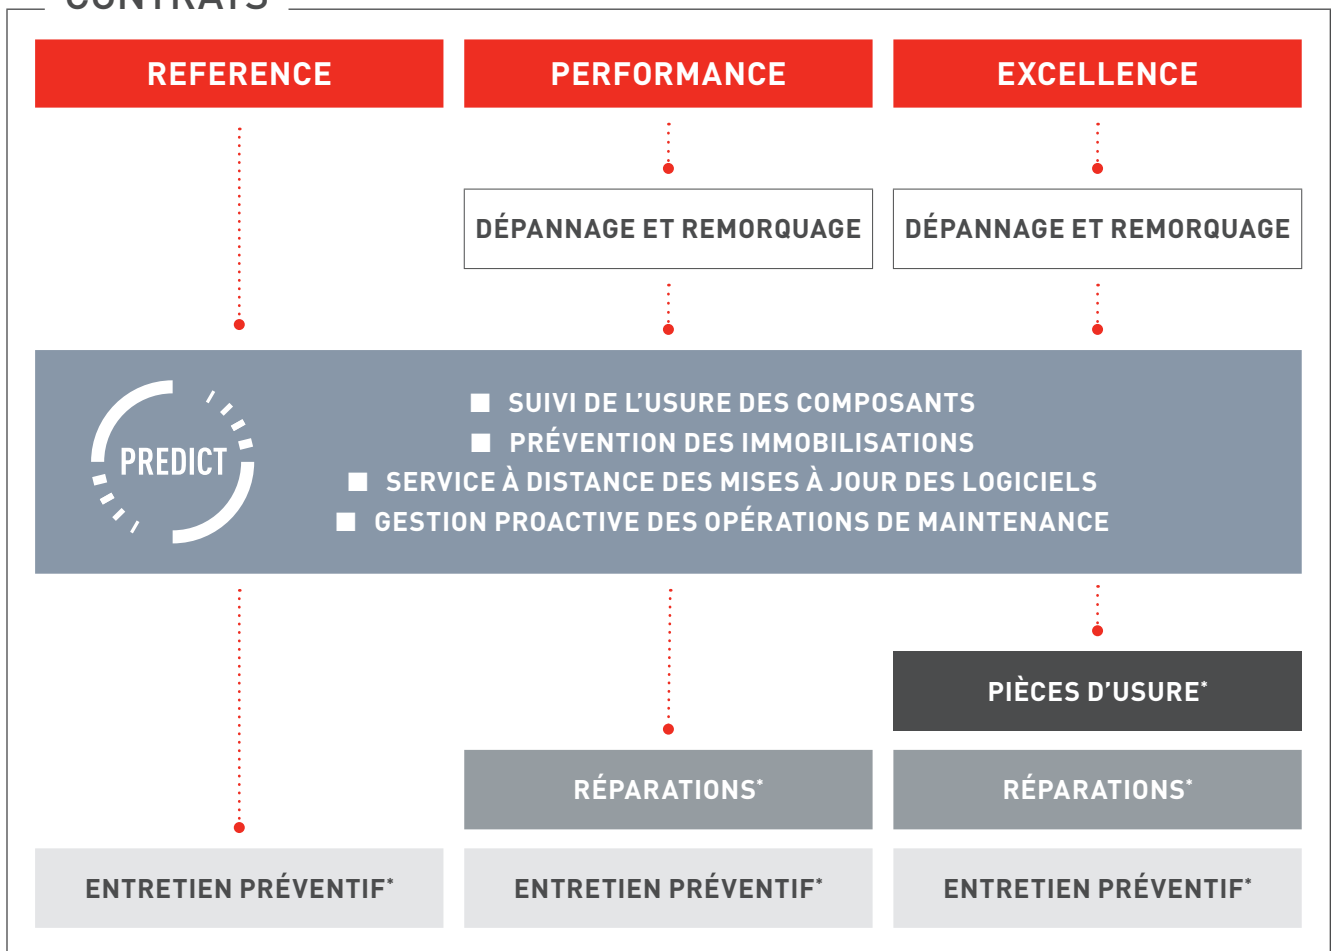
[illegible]

REFERENCE

PERFORMANCE

EXCELLENCE

DÉPANNAGE ET REMORQUAGE

DÉPANNAGE ET REMORQUAGE

PREDICT

■ SUIVI DE L'USURE DES COMPOSANTS
■ PRÉVENTION DES IMMOBILISATIONS
■ SERVICE À DISTANCE DES MISES À JOUR DES LOGICIELS
■ GESTION PROACTIVE DES OPÉRATIONS DE MAINTENANCE

PIÈCES D'USURE*

RÉPARATIONS*

RÉPARATIONS*

ENTRETIEN PRÉVENTIF*

ENTRETIEN PRÉVENTIF*

ENTRETIEN PRÉVENTIF*